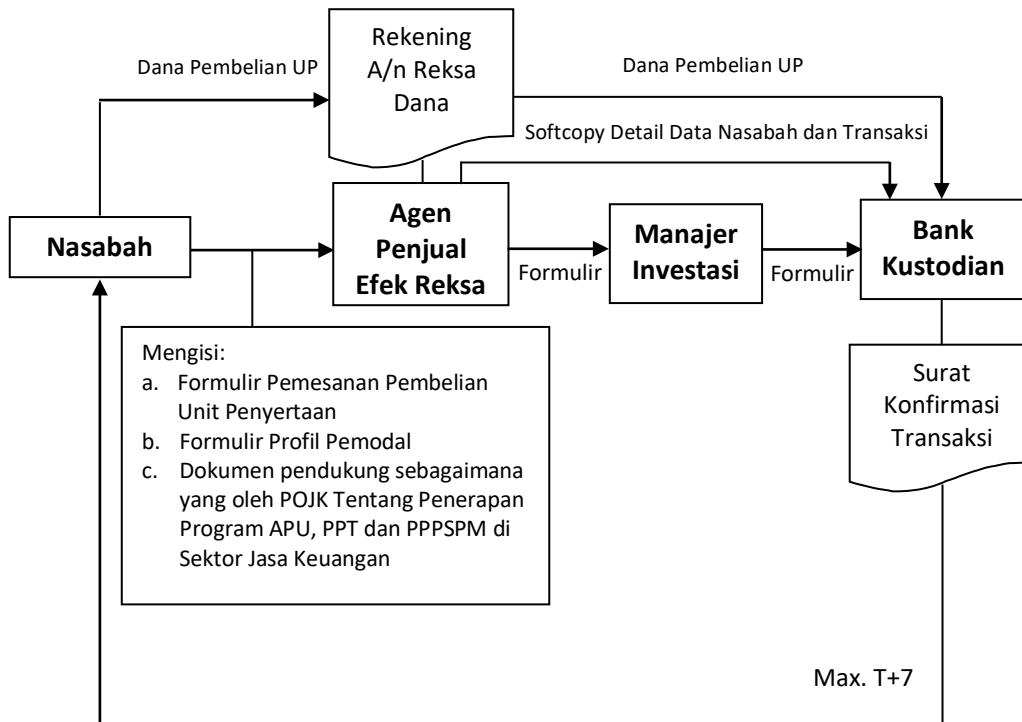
Rekening A/n Reksa Dana

Dana Pembelian UP

Dana Pembelian UP

Softcopy Detail Data Nasabah dan Transaksi

Nasabah

Agen Penjual Efek Reksa

Formulir

Manajer Investasi

Formulir

Bank Kustodian

Mengisi:
a. Formulir Pemesanan Pembelian Unit Penyertaan
b. Formulir Profil Pemodal
c. Dokumen pendukung sebagaimana yang oleh POJK Tentang Penerapan Program APU, PPT dan PPPSPM di Sektor Jasa Keuangan

Surat Konfirmasi Transaksi

Max. T+7